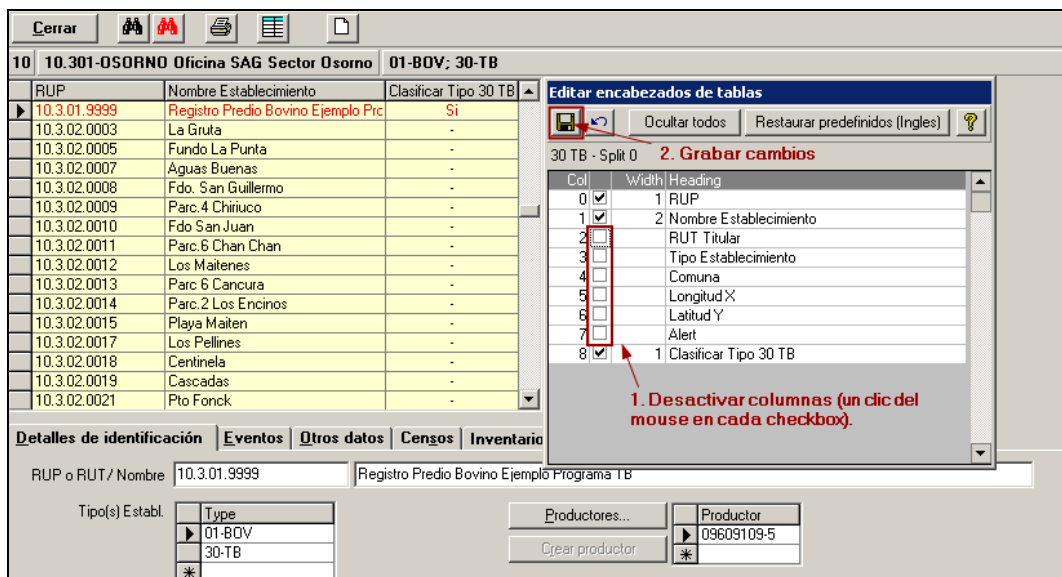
Cerrar

10 | 10.301-OSORNO Oficina SAG Sector Osorno | 01-BOV; 30-TB

| RUP | Nombre Establecimiento | Clasificar Tipo 30 TB |
|---|---|---|
| 10.3.01.9999 | Registro Predio Bovino Ejemplo Prc | Si |
| 10.3.02.0003 | La Gruta | - |
| 10.3.02.0005 | Fundo La Punta | - |
| 10.3.02.0007 | Aguas Buenas | - |
| 10.3.02.0008 | Fdo. San Guillermo | - |
| 10.3.02.0009 | Parc.4 Chiriuco | - |
| 10.3.02.0010 | Fdo San Juan | - |
| 10.3.02.0011 | Parc.6 Chan Chan | - |
| 10.3.02.0012 | Los Maitenes | - |
| 10.3.02.0013 | Parc 6 Cancura | - |
| 10.3.02.0014 | Parc.2 Los Encinos | - |
| 10.3.02.0015 | Playa Maiten | - |
| 10.3.02.0017 | Los Pellines | - |
| 10.3.02.0018 | Centinela | - |
| 10.3.02.0019 | Cascadas | - |
| 10.3.02.0021 | Pto Fonck | - |

Editar encabezados de tablas

Ocultar todos | Restaurar predefinidos (Ingles) | ?

2. Grabar cambios

30 TB - Split 0

| Col | | Width | Heading |
|---|---|---|---|
| 0 | ☑ | 1 | RUP |
| 1 | ☑ | 2 | Nombre Establecimiento |
| 2 | ☐ | | RUT Titular |
| 3 | ☐ | | Tipo Establecimiento |
| 4 | ☐ | | Comuna |
| 5 | ☐ | | Longitud X |
| 6 | ☐ | | Latitud Y |
| 7 | ☐ | | Alert |
| 8 | ☑ | 1 | Clasificar Tipo 30 TB |

1. Desactivar columnas (un clic del mouse en cada checkbox).

Detalles de identificación | Eventos | Otros datos | Censos | Inventario

RUP o RUT/ Nombre 10.3.01.9999 Registro Predio Bovino Ejemplo Programa TB

Tipo(s) Establ.

| Type |
|---|
| 01-BOV |
| 30-TB |

Productores...

Crear productor

| Productor |
|---|
| 09609109-5 |